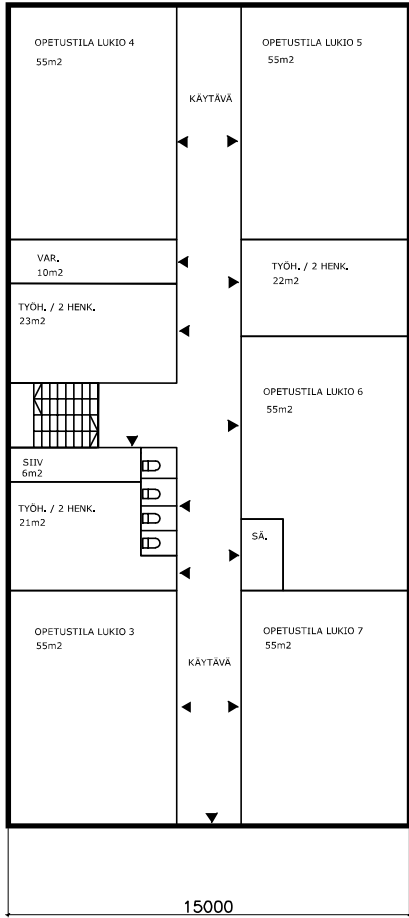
OPETUSTILA LUKIO 4
55m2

KÄYTÄVÄ

OPETUSTILA LUKIO 5
55m2

VAR.
10m2

TYÖH. / 2 HENK.
22m2

TYÖH. / 2 HENK.
23m2

OPETUSTILA LUKIO 6
55m2

SIIV
6m2

TYÖH. / 2 HENK.
21m2

SÄ.

OPETUSTILA LUKIO 3
55m2

KÄYTÄVÄ

OPETUSTILA LUKIO 7
55m2

15000